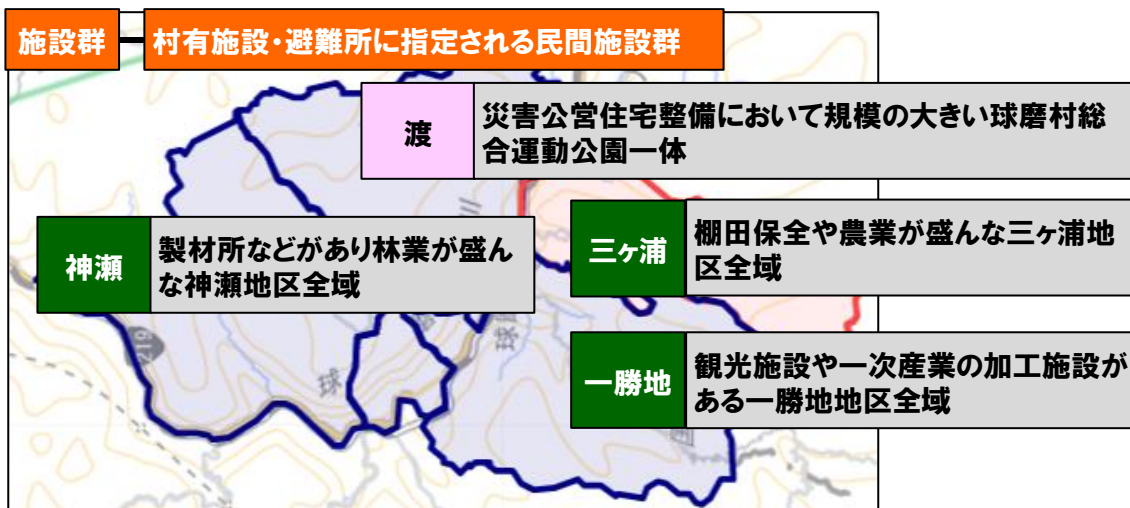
施設群
村有施設・避難所に指定される民間施設群

渡
災害公営住宅整備において規模の大きい球磨村総合運動公園一体

神瀬
製材所などがあり林業が盛んな神瀬地区全域

三ヶ浦
棚田保全や農業が盛んな三ヶ浦地区全域

一勝地
観光施設や一次産業の加工施設がある一勝地地区全域